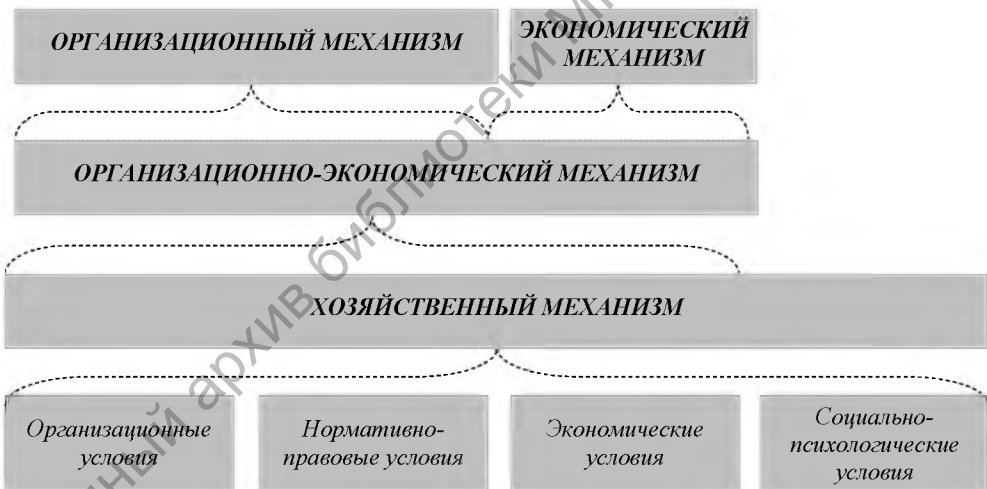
ОРГАНИЗАЦИОННЫЙ МЕХАНИЗМ

ЭКОНОМИЧЕСКИЙ МЕХАНИЗМ

ОРГАНИЗАЦИОННО-ЭКОНОМИЧЕСКИЙ МЕХАНИЗМ

ХОЗЯЙСТВЕННЫЙ МЕХАНИЗМ

Организационные условия

Нормативно-правовые условия

Экономические условия

Социально-психологические условия

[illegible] архив библиотеки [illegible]